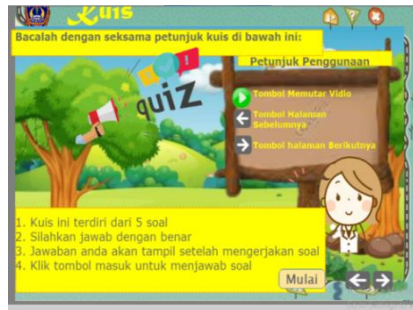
Kuis

Bacalah dengan seksama petunjuk kuis di bawah ini:

quiz

Petunjuk Penggunaan

Tombol Memutar Vidio

Tombol Halaman Sebelumnya

Tombol halaman Berikutnya

1. Kuis ini terdiri dari 5 soal
2. Silahkan jawab dengan benar
3. Jawaban anda akan tampil setelah mengerjakan soal
4. Klik tombol masuk untuk menjawab soal

Mulai